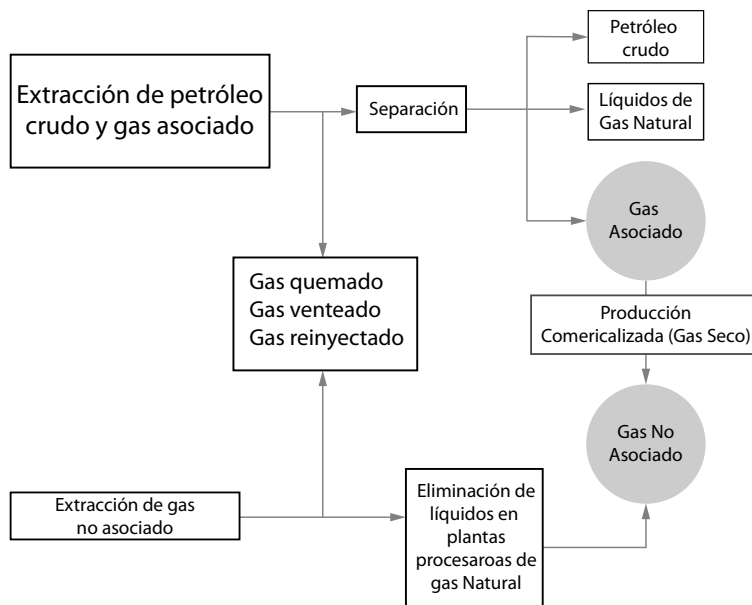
Extracción de petróleo crudo y gas asociado

Separación

Petróleo crudo

Líquidos de Gas Natural

Gas Asociado

Gas quemado
Gas venteado
Gas reinyectado

Producción Comericalizada (Gas Seco)

Gas No Asociado

Extracción de gas no asociado

Eliminación de líquidos en plantas procesaroas de gas Natural